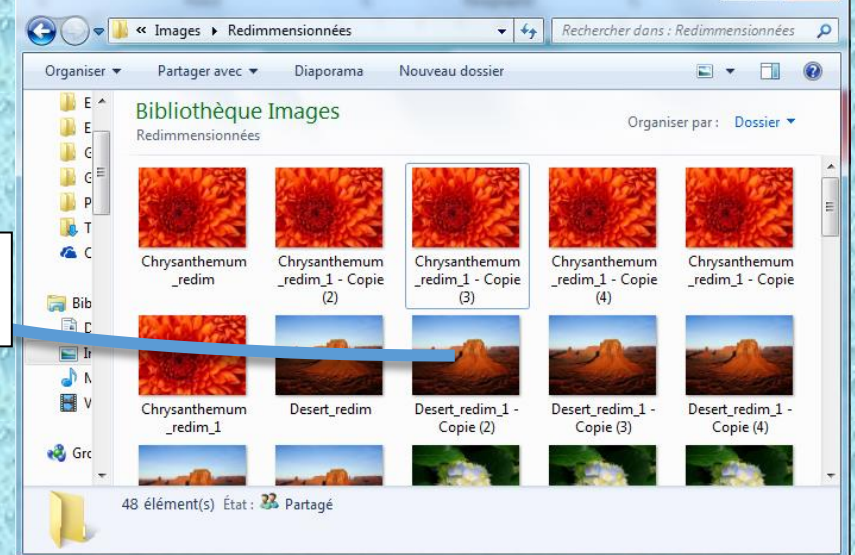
« Images ▸ Redimmensionnées

Rechercher dans : Redimmensionnées

Organiser ▾ Partager avec ▾ Diaporama Nouveau dossier

E
E
G
G
P
T
C

Bib
D
I
N
V

Gro

Bibliothèque Images
Redimmensionnées

Organiser par : Dossier ▾

Chrysanthemum _redim

Chrysanthemum _redim_1 - Copie (2)

Chrysanthemum _redim_1 - Copie (3)

Chrysanthemum _redim_1 - Copie (4)

Chrysanthemum _redim_1 - Copie

Chrysanthemum _redim_1

Desert_redim

Desert_redim_1 - Copie (2)

Desert_redim_1 - Copie (3)

Desert_redim_1 - Copie (4)

48 élément(s) État : Partagé